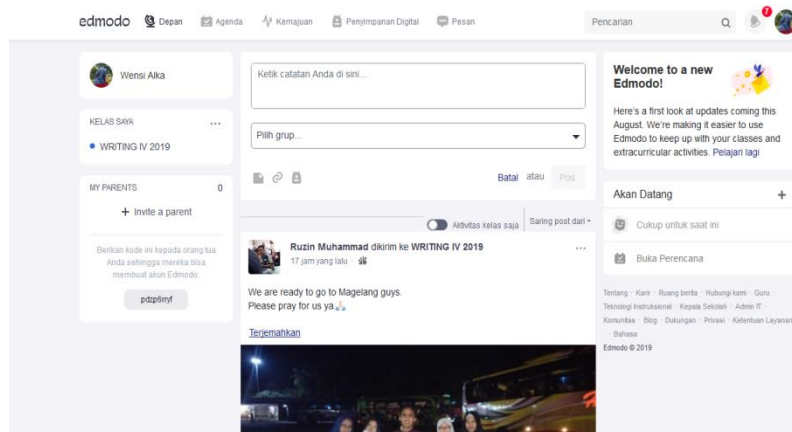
edmodo Depan Agenda Kemajuan Penyimpanan Digital Pesan

Pencarian

7

Wensi Alka

KELAS SAYA ...

WRITING IV 2019

MY PARENTS 0

+ Invite a parent

Berikan kode ini kepada orang tua Anda sehingga mereka bisa membuat akun Edmodo:

pdzp6ryf

Ketik catatan Anda di sini...

Pilih grup...

Batal atau Pos

Aktivitas kelas saja Saring post dari

Ruzin Muhammad dikirim ke WRITING IV 2019

17 jam yang lalu

...

We are ready to go to Magelang guys.
Please pray for us ya.

Terjemahkan

Welcome to a new Edmodo!

Here's a first look at updates coming this August. We're making it easier to use Edmodo to keep up with your classes and extracurricular activities. Pelajari lagi

Akan Datang +

Cukup untuk saat ini

Buka Perencana

Tentang · Karir · Ruang berita · Hubungi kami · Guru · Teknologi Instruksional · Kepala Sekolah · Admin IT · Komunitas · Blog · Dukungan · Privasi · Ketentuan Layanan · Bahasa

Edmodo © 2019